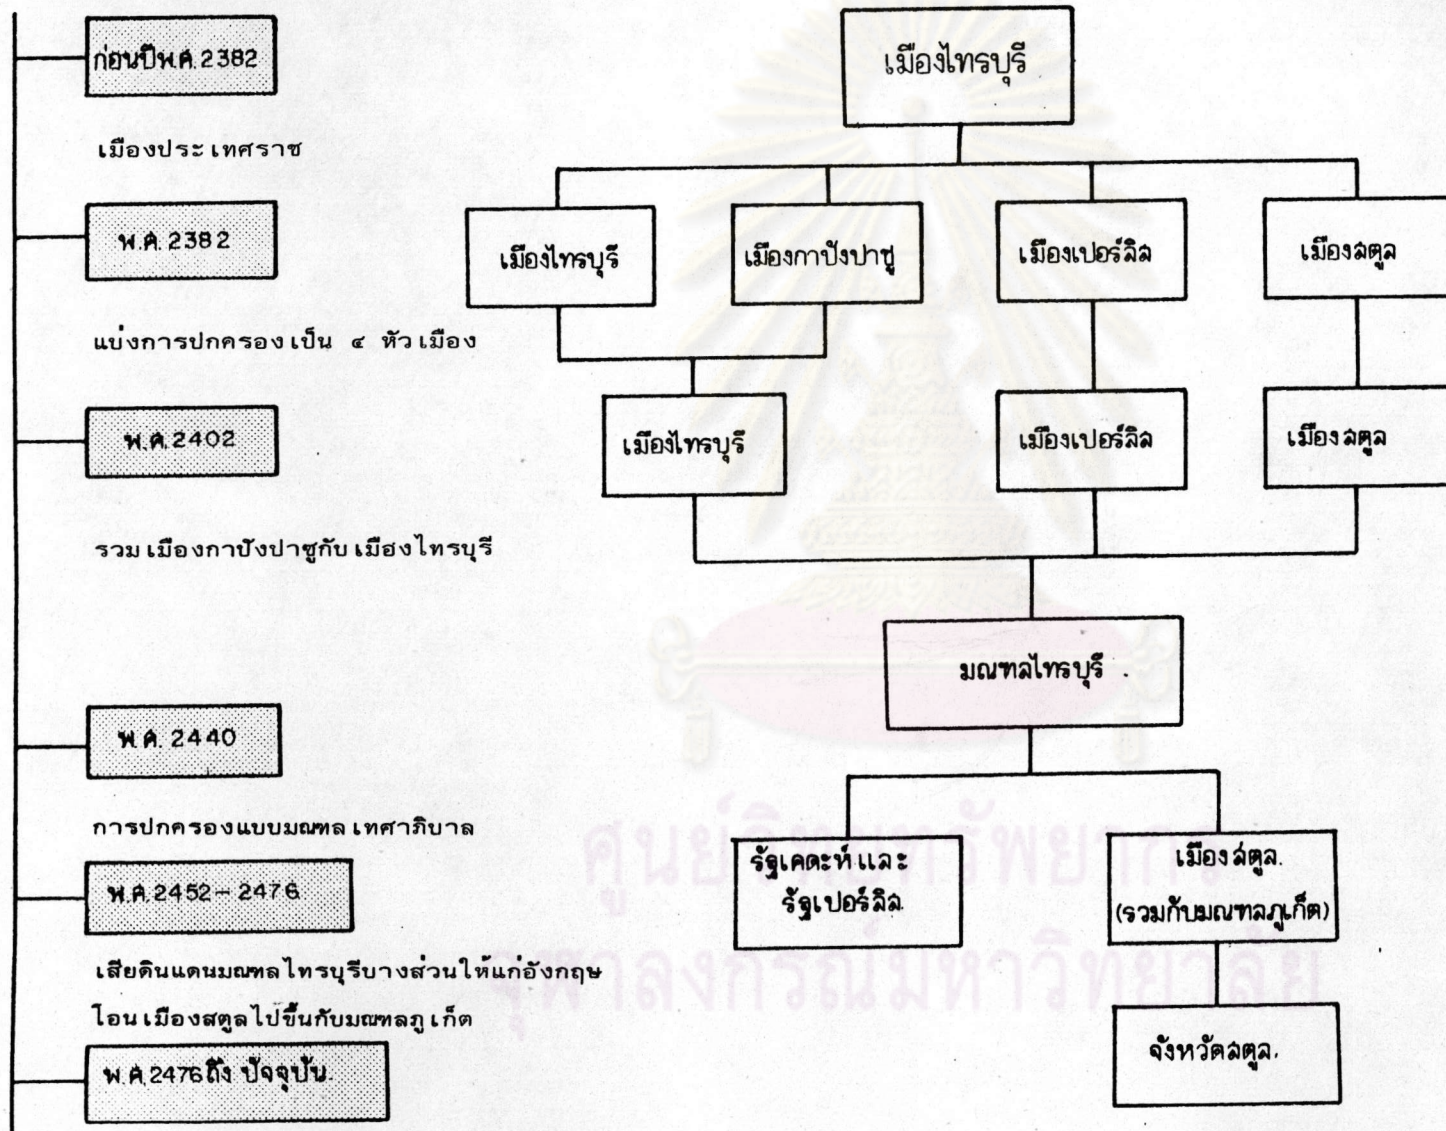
ก่อนปีพ.ศ.2382

เมืองประเทศราช

พ.ศ. 2382

แบ่งการปกครองเป็น ๔ หัวเมือง

พ.ศ.2402

รวม เมืองกาปังปาซูกับ เมืฮงไทรบุรี

พ.ศ. 2440

การปกครองแบบมณฑล เทศาภิบาล

พ.ศ.2452 – 2476

เสียดินแดนมณฑลไทรบุรีบางส่วนให้แก่อังกฤษ โอนเมืองสตูลไปขึ้นกับมณฑลภูเก็ต

พ.ศ.2476ถึง ปัจจุบัน

เมืองไทรบุรี

เมืองไทรบุรี

เมืองกาปังปาซู

เมืองเปอร์ลิล

เมืองสตูล

เมืองไทรบุรี

เมืองเปอร์ลิล

เมืองสตูล

มณฑลไทรบุรี

รัฐเคดะห์และ รัฐเปอร์ลิล

เมืองสตูล (รวมกับมณฑลภูเก็ต)

จังหวัดสตูล

ศูนย์วิทยทรัพยากร จุฬาลงกรณ์มหาวิทยาลัย